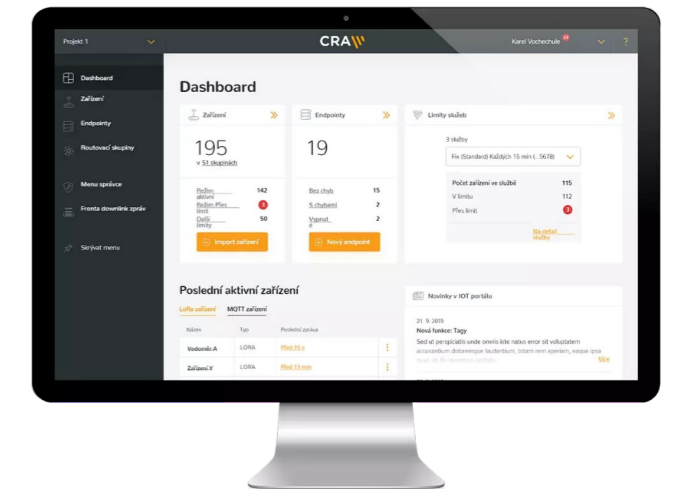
Projekt 1

CRA

Karel Vochechule 23

?

Dashboard
Zařízení
Endpointy
Routovací skupiny
Menu správce
Fronta downlink zpráv
Skrývat menu

Dashboard

Zařízení

195
v 51 skupinách

Režim aktivní 142
Režim Přes limit 3
Další limity 50

Import zařízení

Endpointy

19

Bez chyb 15
S chybami 2
Vypnuté 2

Nový endpoint

Limity služeb

3 služby

Fix (Standard) Každých 15 min (...5678)

Počet zařízení ve službě 115
V limitu 112
Přes limit 3

Na detail služby

Poslední aktivní zařízení

LoRa zařízení MQTT zařízení

| Název | Typ | Poslední zpráva |
|---|---|---|
| Vodoměr A | LORA | Před 15 s |
| Zařízení Y | LORA | Před 13 min |

Novinky v IOT portálu

21. 9. 2019
Nová funkce: Tagy
Sed ut perspiciatis unde omnis iste natus error sit voluptatem accusantium doloremque laudantium, totam rem aperiam, eaque ipsa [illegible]
Více